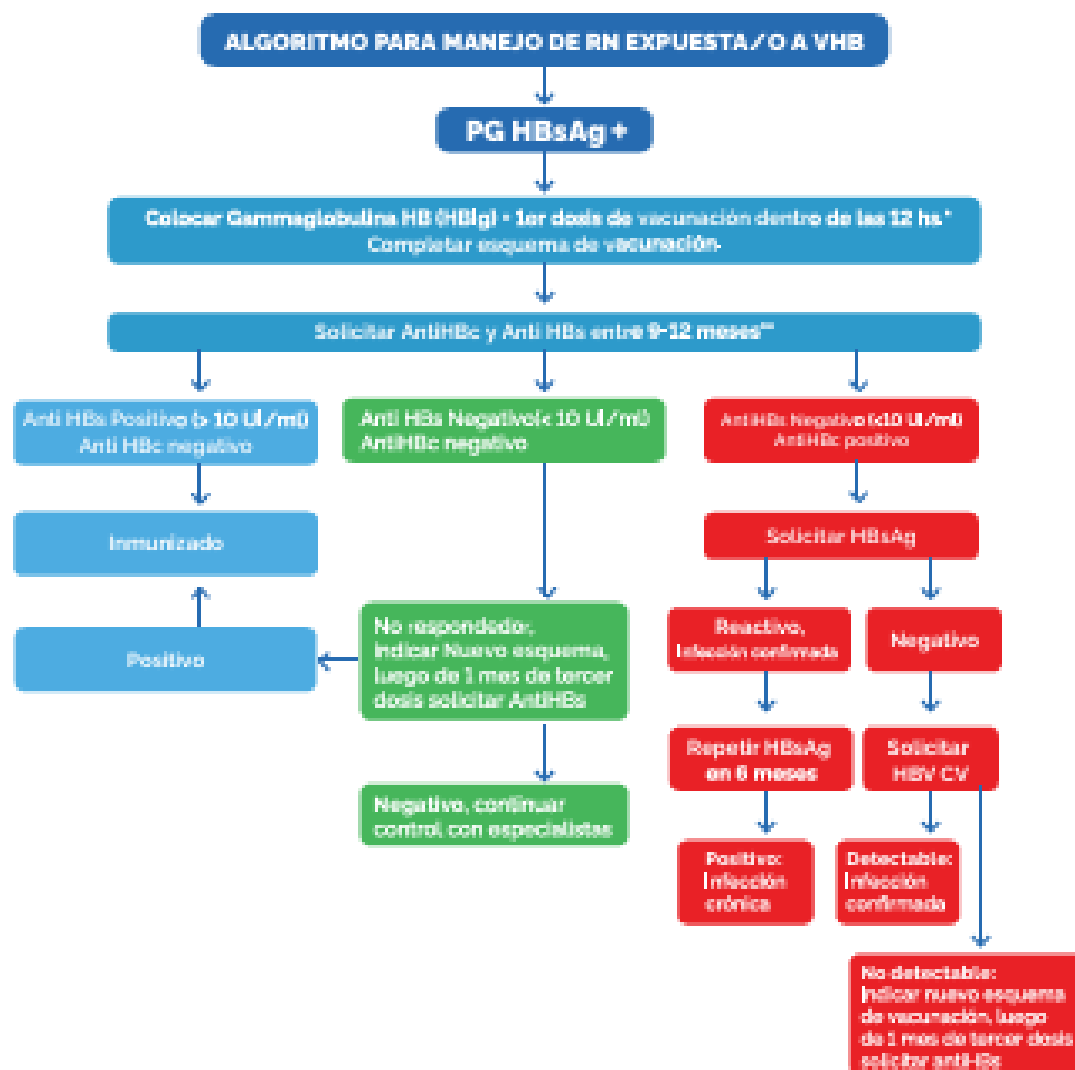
ALGORITMO PARA MANEJO DE RN EXPUESTA / O A VHB

PG HBsAg +

Colocar Gammaglobulina HB (HBIg) + 1er dosis de vacunación dentro de las 12 hs*
Completar esquema de vacunación

Solicitar AntiHBc y Anti HBs entre 9-12 meses**

Anti HBs Positivo (> 10 UI/ml)
Anti HBc negativo

Inmunizado

Positivo

Anti HBs Negativo(< 10 UI/ml)
AntiHBc negativo

No respondedor,
indicar Nuevo esquema,
luego de 1 mes de tercer dosis solicitar AntiHBs

Negativo, continuar control con especialistas

AntiHBs Negativo (<10 UI/ml)
AntiHBc positivo

Solicitar HBsAg

Reactivo,
Infección confirmada

Negativo

Repetir HBsAg en 6 meses

Solicitar HBV CV

Positivo:
Infección crónica

Detectable:
Infección confirmada

No detectable:
Indicar nuevo esquema de vacunación, luego de 1 mes de tercer dosis solicitar anti-HBs